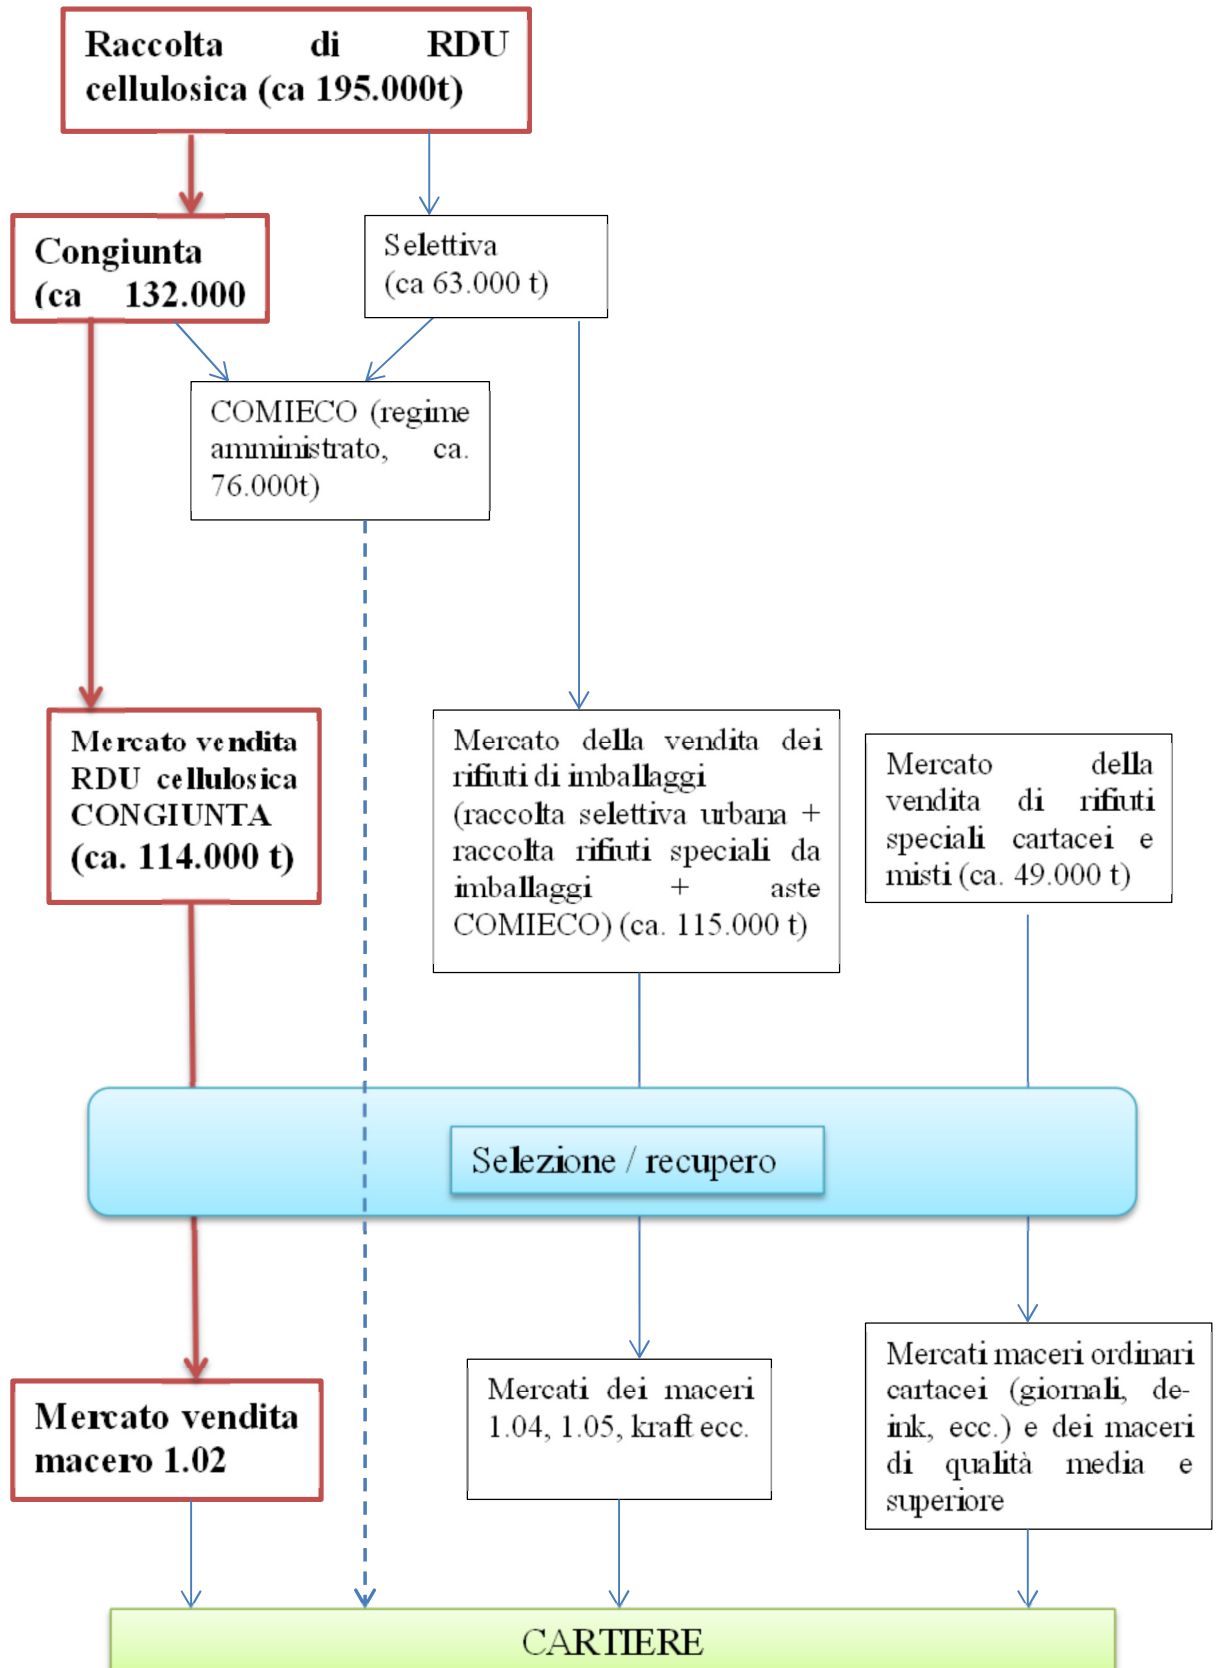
Raccolta di RDU cellulosica (ca 195.000t)

Congiunta (ca 132.000

Selettiva (ca 63.000 t)

COMIECO (regime amministrato, ca. 76.000t)

Mercato vendita RDU cellulosica CONGIUNTA (ca. 114.000 t)

Mercato della vendita dei rifiuti di imballaggi (raccolta selettiva urbana + raccolta rifiuti speciali da imballaggi + aste COMIECO) (ca. 115.000 t)

Mercato della vendita di rifiuti speciali cartacei e misti (ca. 49.000 t)

Selezione / recupero

Mercato vendita macero 1.02

Mercati dei maceri 1.04, 1.05, kraft ecc.

Mercati maceri ordinari cartacei (giornali, de-ink, ecc.) e dei maceri di qualità media e superiore

CARTIERE